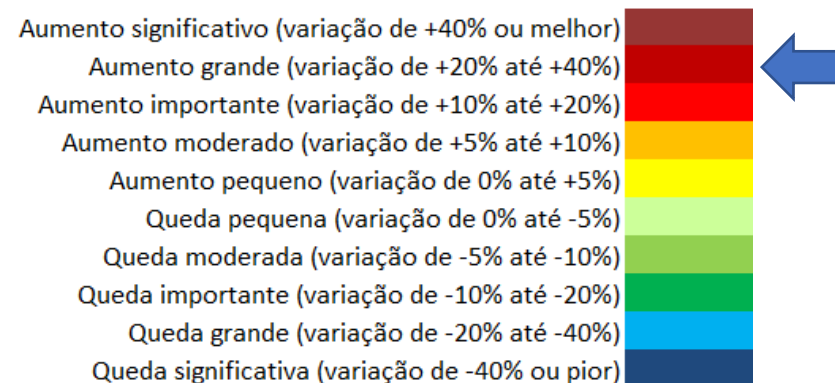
Aumento significativo (variação de +40% ou melhor)
Aumento grande (variação de +20% até +40%)
Aumento importante (variação de +10% até +20%)
Aumento moderado (variação de +5% até +10%)
Aumento pequeno (variação de 0% até +5%)
Queda pequena (variação de 0% até -5%)
Queda moderada (variação de -5% até -10%)
Queda importante (variação de -10% até -20%)
Queda grande (variação de -20% até -40%)
Queda significativa (variação de -40% ou pior)